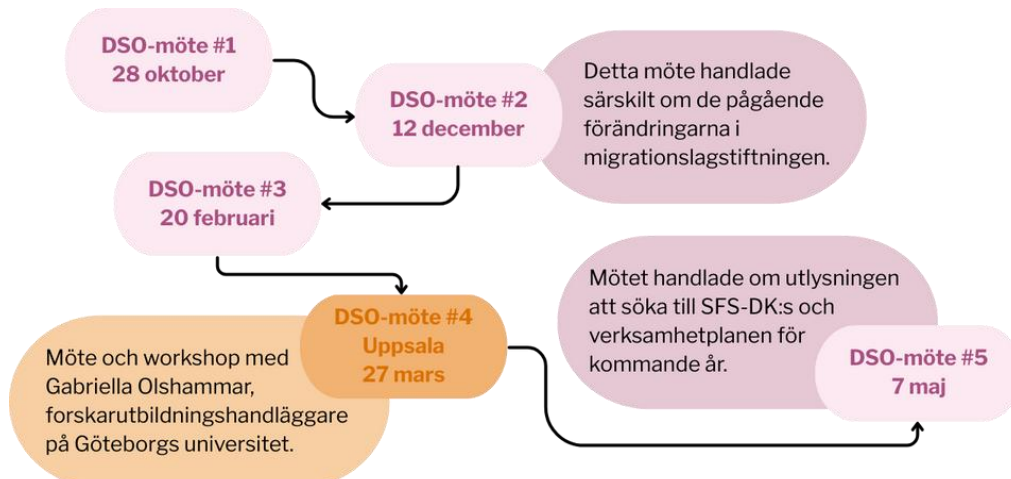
DSO-möte #1
28 oktober

DSO-möte #2
12 december

Detta möte handlade särskilt om de pågående förändringarna i migrationslagstiftningen.

DSO-möte #3
20 februari

DSO-möte #4
Uppsala
27 mars

Möte och workshop med Gabriella Olshammar, forskarutbildningshandläggare på Göteborgs universitet.

Mötet handlade om utlysningen att söka till SFS-DK:s och verksamhetplanen för kommande år.

DSO-möte #5
7 maj